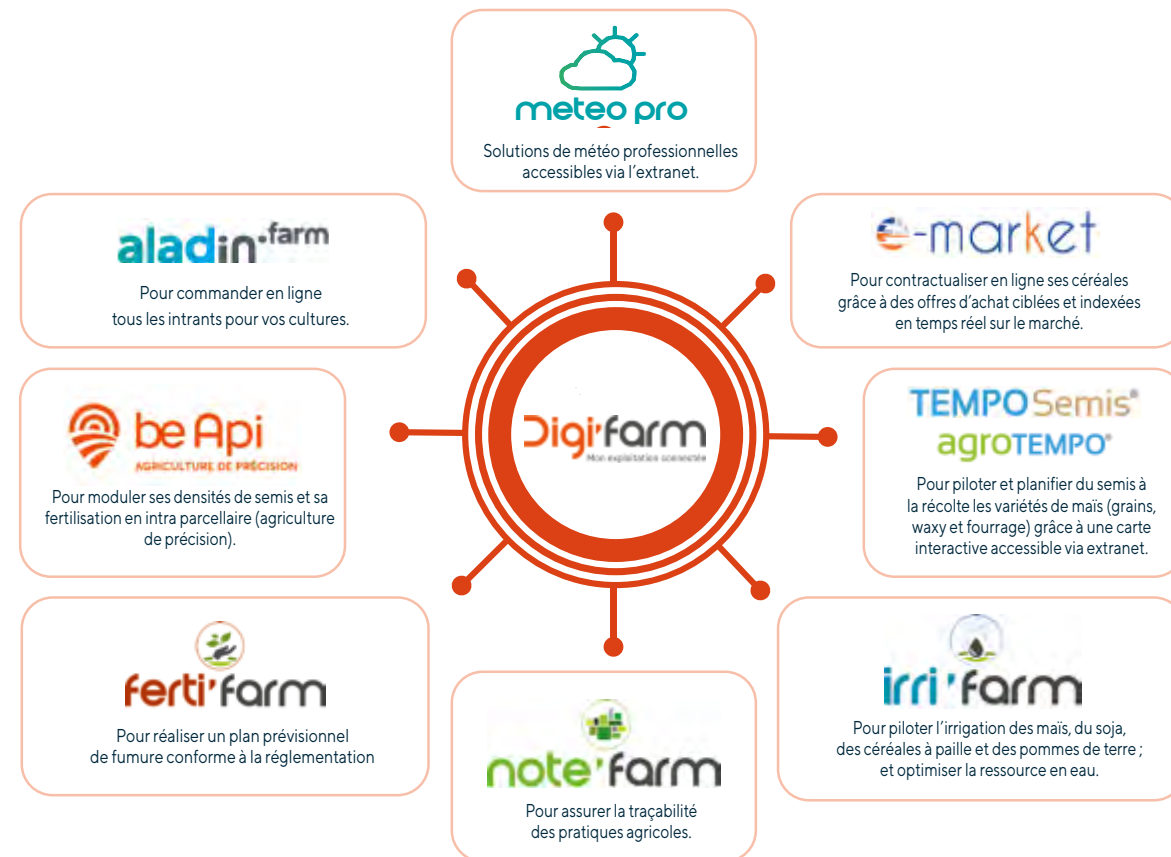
meteo pro

Solutions de météo professionnelles accessibles via l'extranet.

aladin.farm

Pour commander en ligne tous les intrants pour vos cultures.

e-market

Pour contractualiser en ligne ses céréales grâce à des offres d'achat ciblées et indexées en temps réel sur le marché.

be Api
AGRICULTURE DE PRÉCISION

Pour moduler ses densités de semis et sa fertilisation en intra parcellaire (agriculture de précision).

Digi'farm
Mon exploitation connectée

TEMPO Semis®
agroTEMPO®

Pour piloter et planifier du semis à la récolte les variétés de maïs (grains, waxy et fourrage) grâce à une carte interactive accessible via extranet.

ferti'farm

Pour réaliser un plan prévisionnel de fumure conforme à la réglementation

irri'farm

Pour piloter l'irrigation des maïs, du soja, des céréales à paille et des pommes de terre ; et optimiser la ressource en eau.

note'farm

Pour assurer la traçabilité des pratiques agricoles.